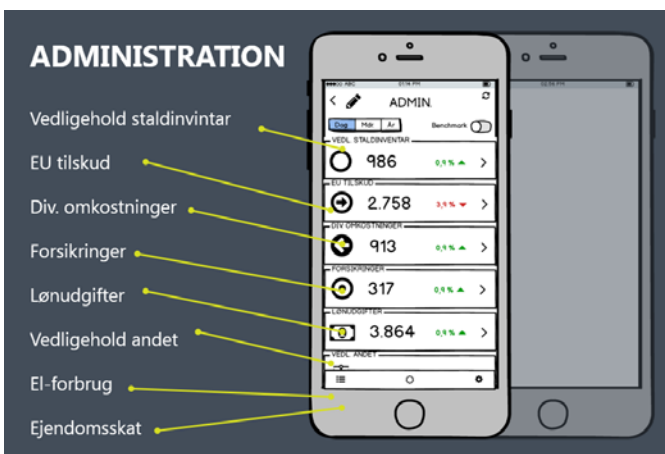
ADMINISTRATION

Vedligehold staldinvintar

EU tilskud

Div. omkostninger

Forsikringer

Lønudgifter

Vedligehold andet

El-forbrug

Ejendomsskat

ADMIN.

Dag Mdr År

Benchmark

VEDL. STALDINVENTAR
986 0,9 %

EU TILSKUD
2.758 3,9 %

DIV. OMKOSTNINGER
913 0,9 %

FORSIKRINGER
317 0,9 %

LØNUDGIFTER
3.864 0,9 %

VEDL. ANDET